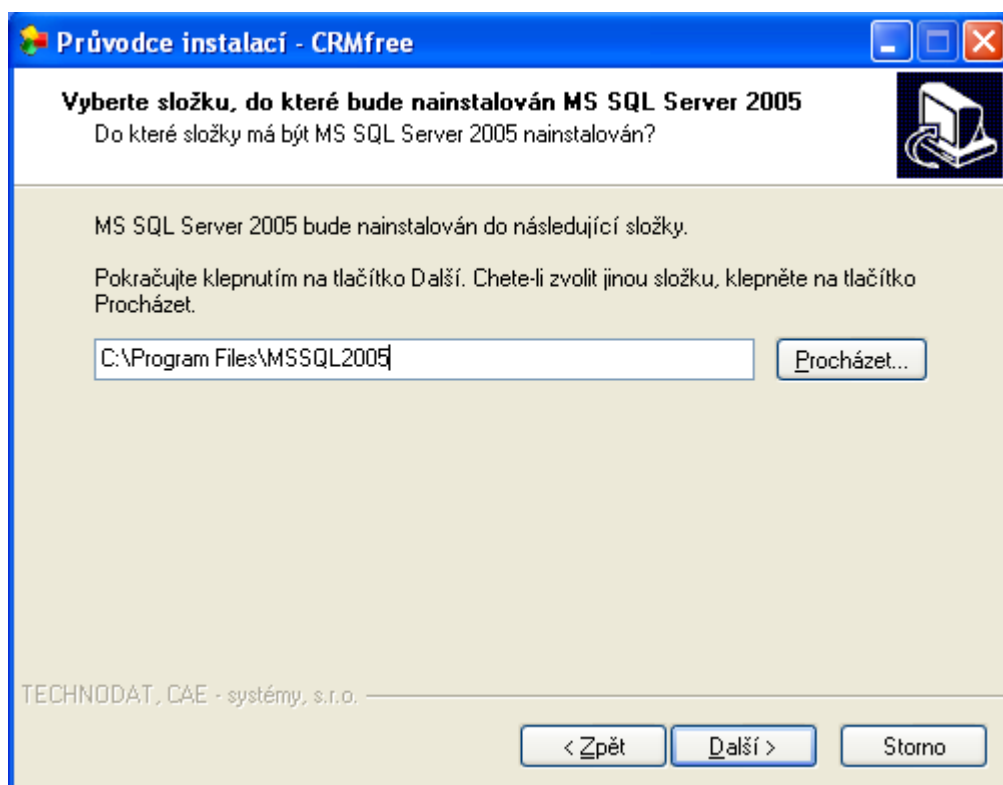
Průvodce instalací - CRMfree

Vyberte složku, do které bude nainstalován MS SQL Server 2005
Do které složky má být MS SQL Server 2005 nainstalován?

MS SQL Server 2005 bude nainstalován do následující složky.

Pokračujte klepnutím na tlačítko Další. Chete-li zvolit jinou složku, klepněte na tlačítko Procházet.

C:\Program Files\MSSQL2005

Procházet...

TECHNODAT, CAE - systémy, s.r.o.

< Zpět

Další >

Storno